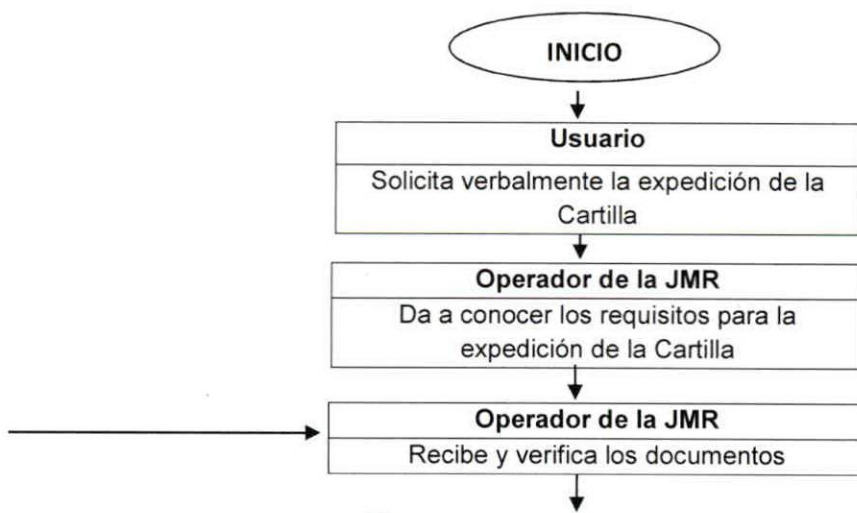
INICIO

Usuario

Solicita verbalmente la expedición de la Cartilla

Operador de la JMR

Da a conocer los requisitos para la expedición de la Cartilla

Operador de la JMR

Recibe y verifica los documentos